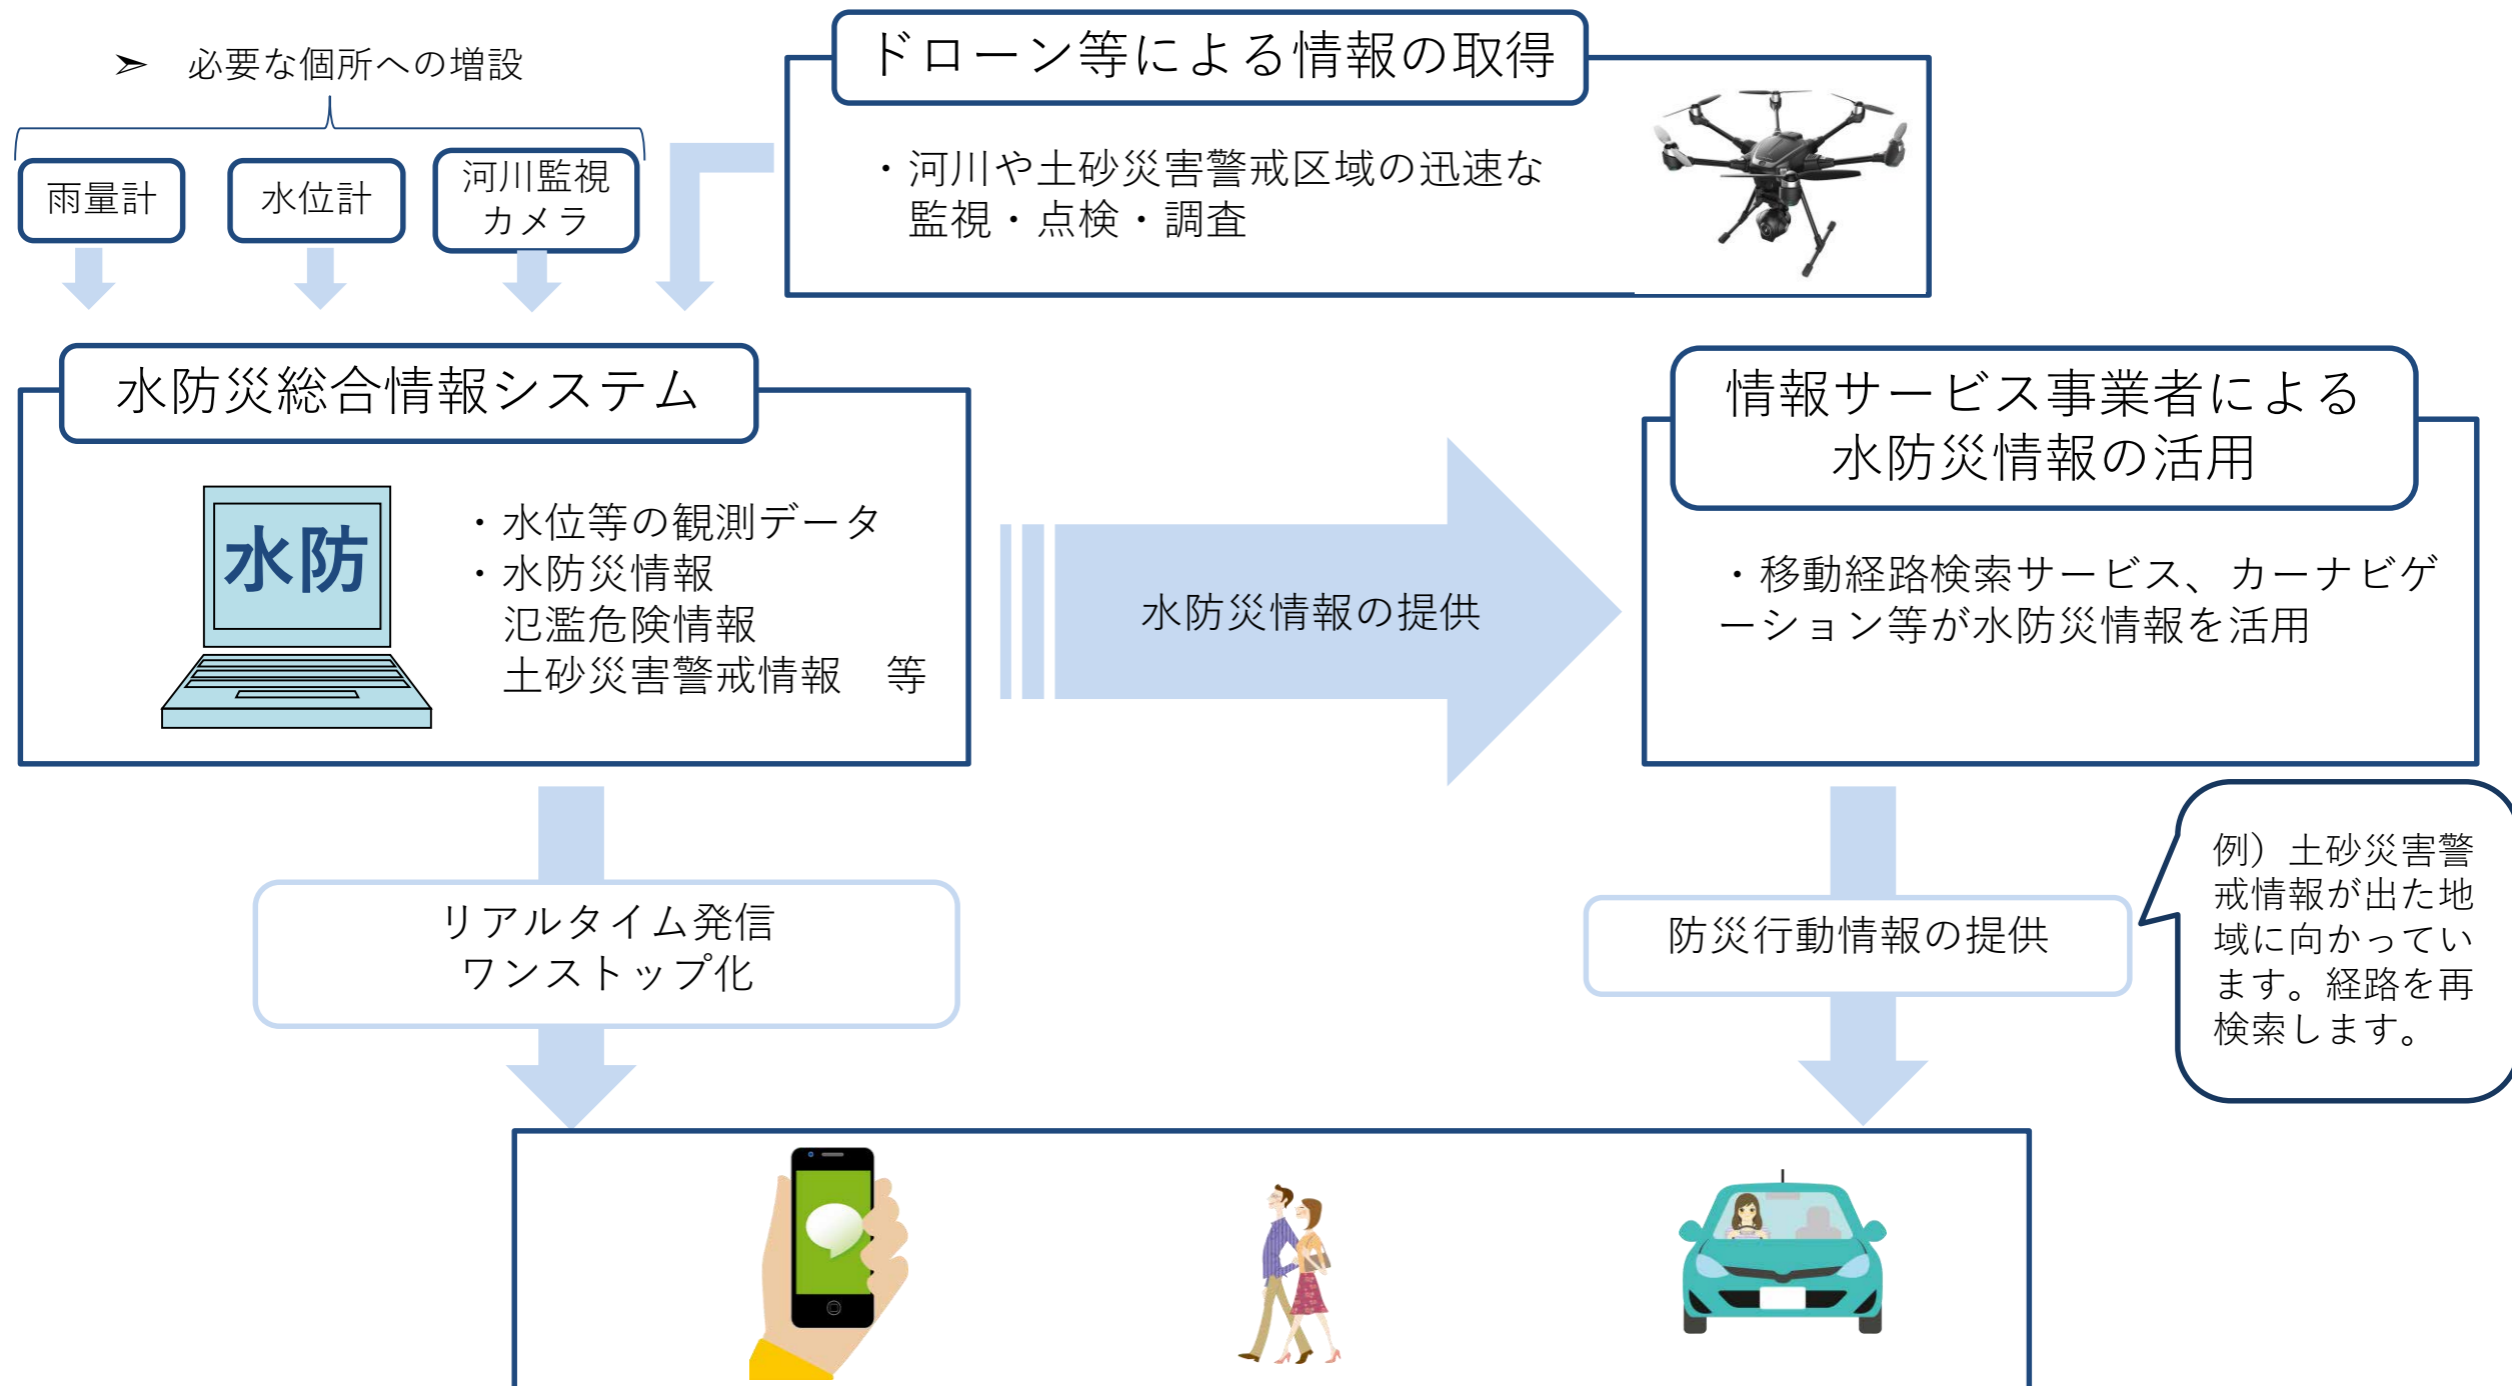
➢ 必要な個所への増設

雨量計

水位計

河川監視カメラ

ドローン等による情報の取得

・河川や土砂災害警戒区域の迅速な監視・点検・調査

水防災総合情報システム

水防

・水位等の観測データ
・水防災情報
氾濫危険情報
土砂災害警戒情報　等

水防災情報の提供

情報サービス事業者による水防災情報の活用

・移動経路検索サービス、カーナビゲーション等が水防災情報を活用

リアルタイム発信
ワンストップ化

防災行動情報の提供

例）土砂災害警戒情報が出た地域に向かっています。経路を再検索します。